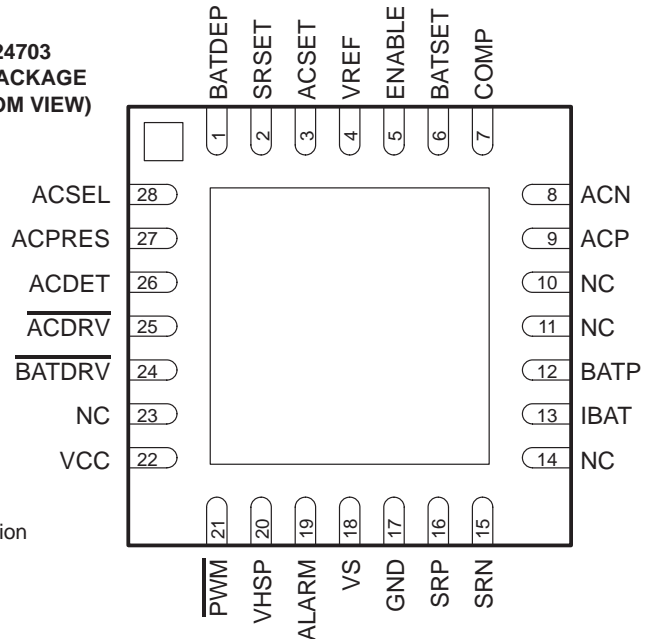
24703
ACKAGE
OM VIEW)

BATDEP 1
SRSET 2
ACSET 3
VREF 4
ENABLE 5
BATSET 6
COMP 7

ACSEL 28
ACPRES 27
ACDET 26
$\overline{\text{ACDRV}}$ 25
$\overline{\text{BATDRV}}$ 24
NC 23
VCC 22

8 ACN
9 ACP
10 NC
11 NC
12 BATP
13 IBAT
14 NC

ion

21 $\overline{\text{PWM}}$
20 VHSP
19 ALARM
18 VS
17 GND
16 SRP
15 SRN